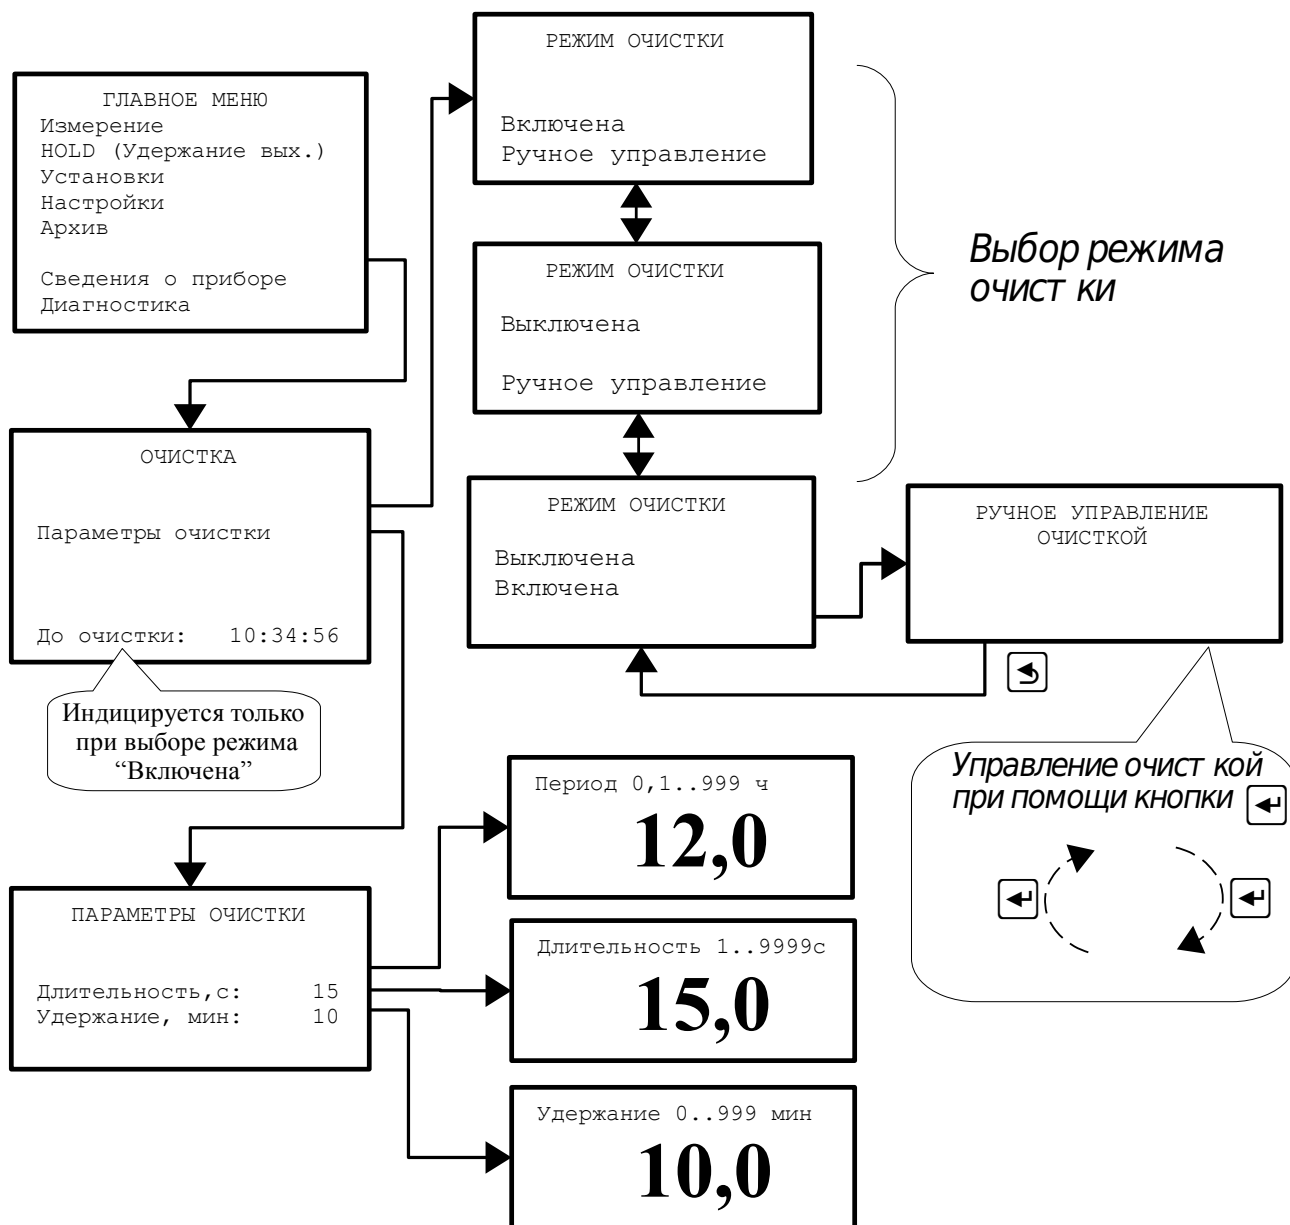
ГЛАВНОЕ МЕНЮ
Измерение
HOLD (Удержание вых.)
Установки
Настройки
Архив

Сведения о приборе
Диагностика

РЕЖИМ ОЧИСТКИ

Включена
Ручное управление

РЕЖИМ ОЧИСТКИ

Выключена

Ручное управление

Выбор режима очист ки

ОЧИСТКА

Параметры очистки

До очистки: 10:34:56

Индицируется только при выборе режима "Включена"

РЕЖИМ ОЧИСТКИ

Выключена
Включена

РУЧНОЕ УПРАВЛЕНИЕ ОЧИСТКОЙ

Управление очист кой при помощи кнопки

Период 0,1..999 ч
12,0

Длительность 1..9999с
15,0

ПАРАМЕТРЫ ОЧИСТКИ

Длительность,с: 15
Удержание, мин: 10

Удержание 0..999 мин
10,0